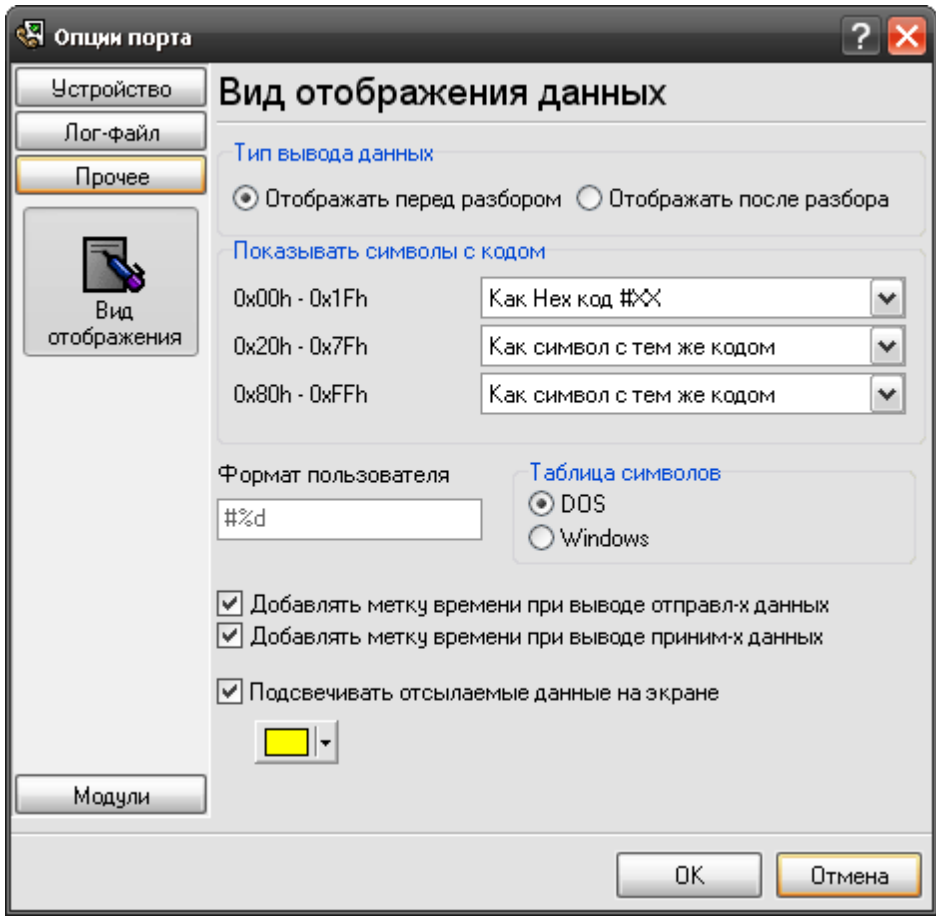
Опции порта

Устройство
Лог-файл
Прочее
Вид отображения
Модули

Вид отображения данных

Тип вывода данных
Отображать перед разбором
Отображать после разбора

Показывать символы с кодом
| | |
|---|---|
| 0x00h - 0x1Fh | Как Hex код #XX |
| 0x20h - 0x7Fh | Как символ с тем же кодом |
| 0x80h - 0xFFh | Как символ с тем же кодом |

Формат пользователя
#%d

Таблица символов
DOS
Windows

Добавлять метку времени при выводе отправл-х данных
Добавлять метку времени при выводе приним-х данных
Подсвечивать отсылаемые данные на экране

OK
Отмена